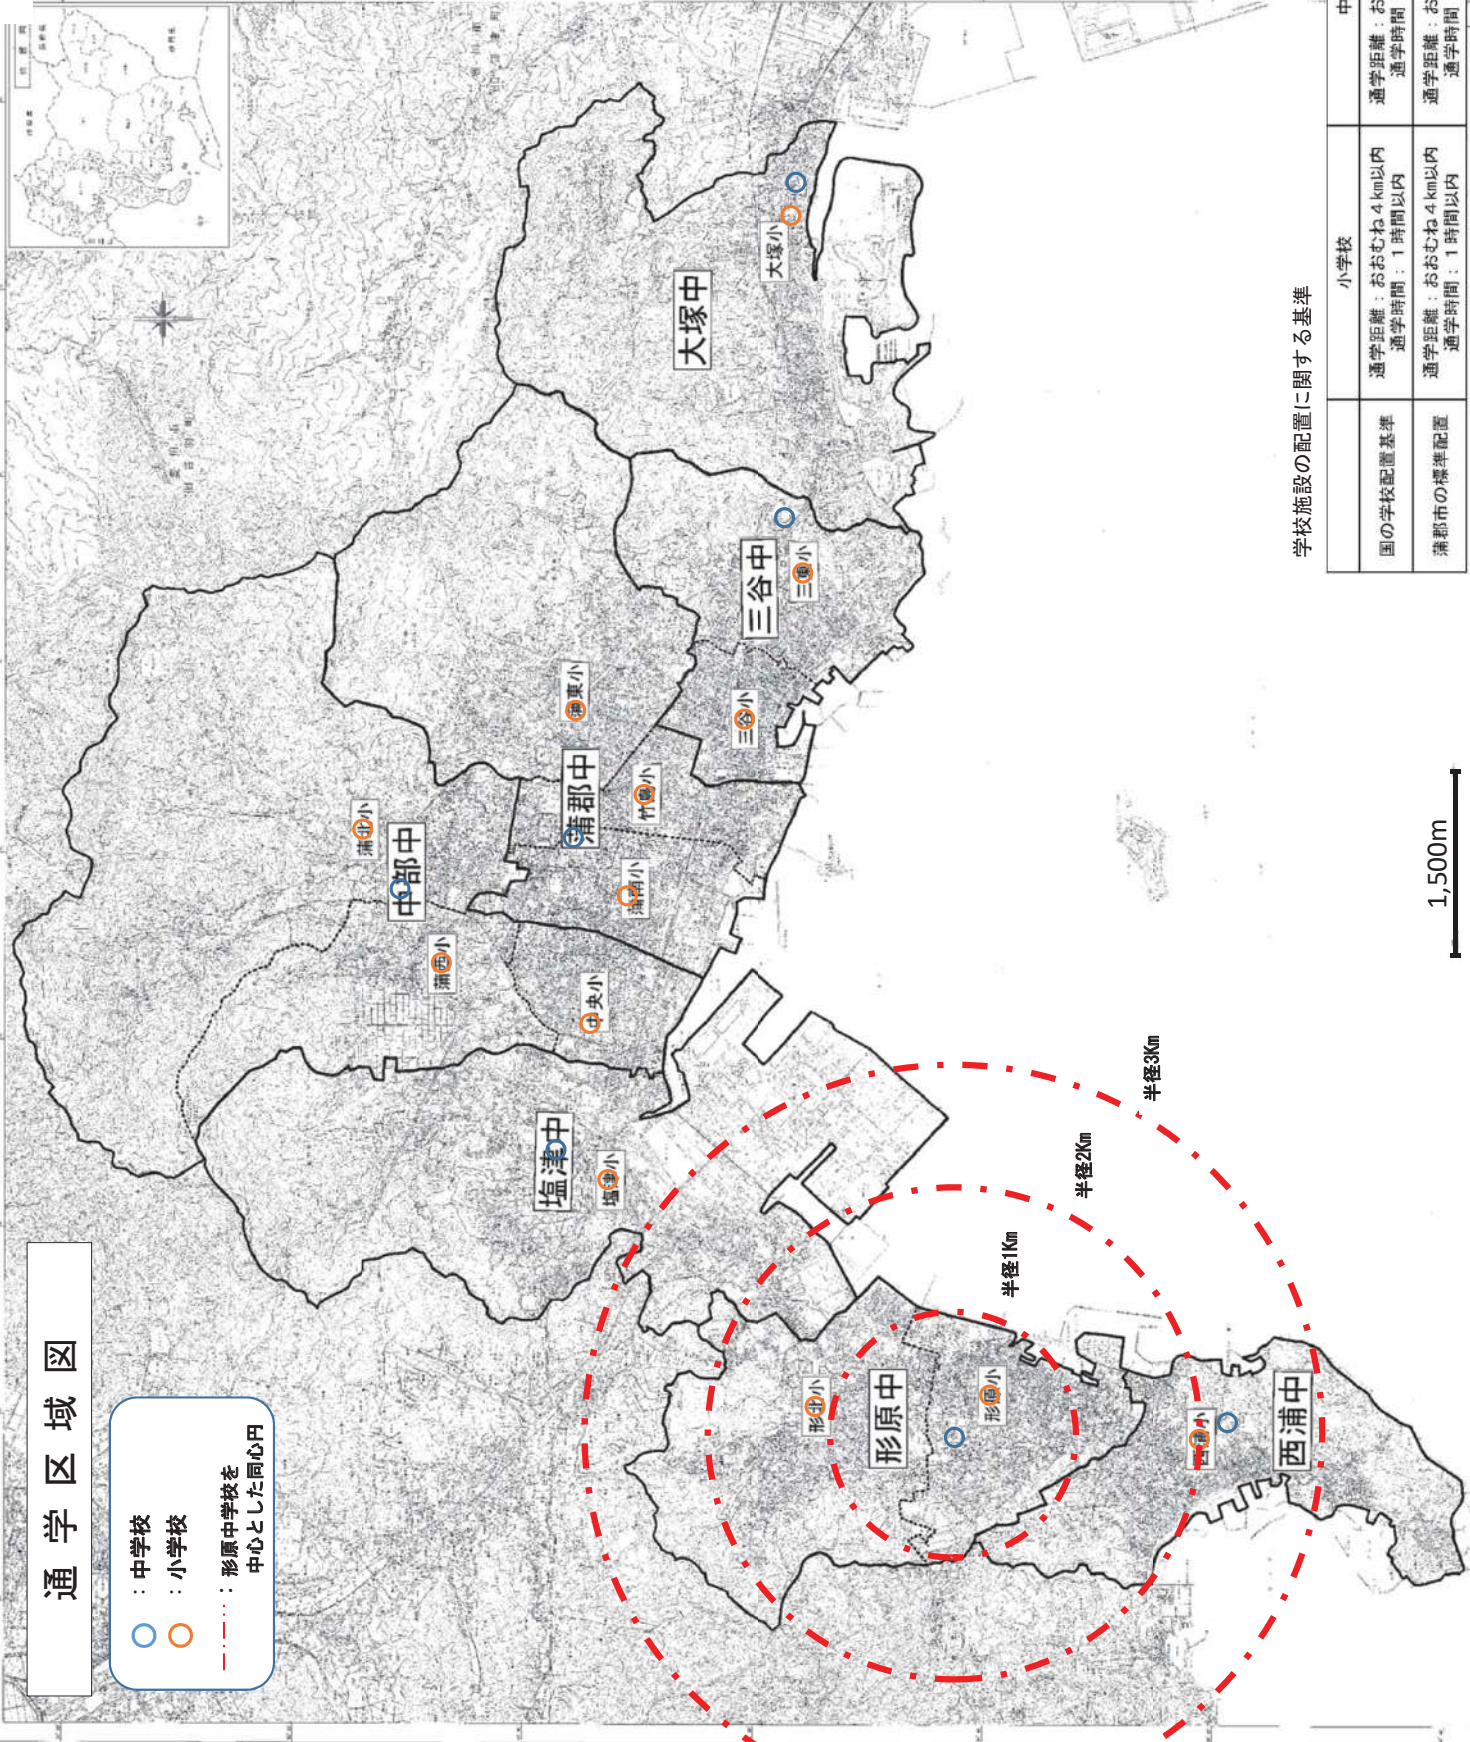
通学区域図

：中学校
：小学校
：形原中学校を中心とした同心円

大塚中
大塚小
三谷中
三東小
三谷小
蒲郡中
蒲東小
竹島小
蒲郡小
中部中
蒲北小
蒲西小
中央小
塩津中
塩津小
形原中
形北小
形原小
西浦中
西浦小

半径1Km
半径2Km
半径3Km

1,500m

学校施設の配置に関する基準

| | 小学校 | 中 |
|---|---|---|
| 国の学校配置基準 | 通学距離：おおむね 4 km以内 通学時間：1 時間以内 | 通学距離：お 通学時間 |
| 蒲郡市の標準配置 | 通学距離：おおむね 4 km以内 通学時間：1 時間以内 | 通学距離：お 通学時間 |